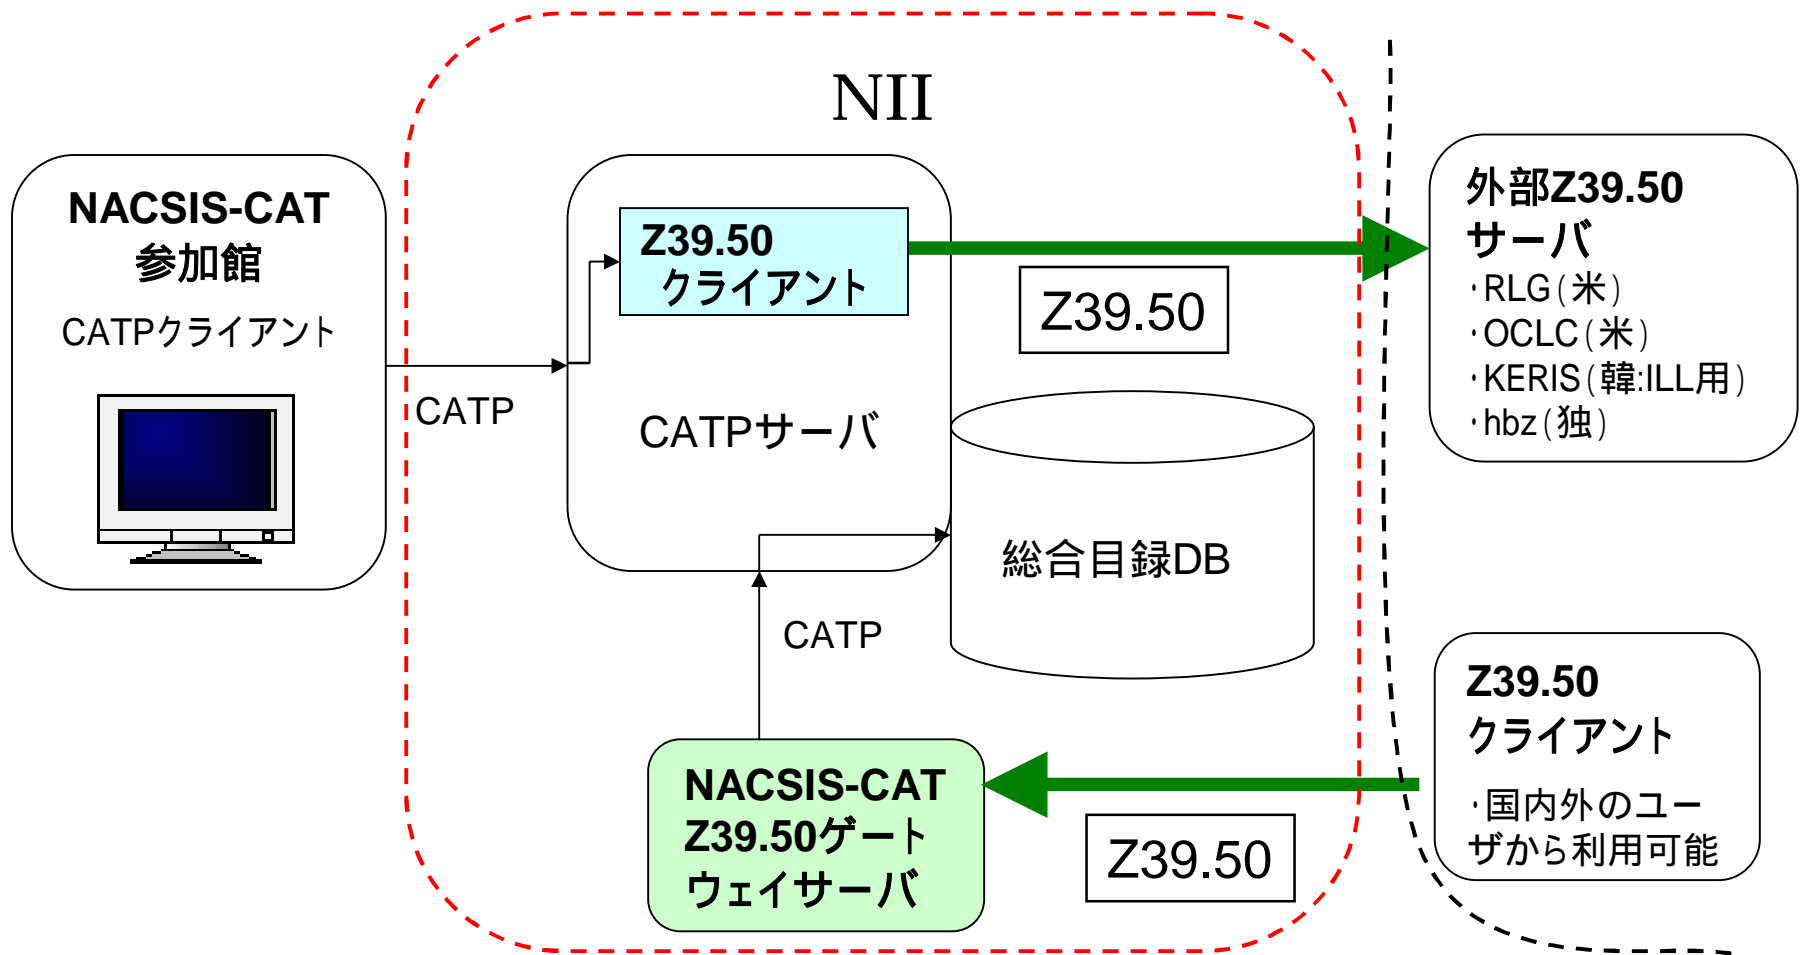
NII

NACSIS-CAT
参加館
CATPクライアント

CATP

Z39.50
クライアント

CATPサーバ

Z39.50

総合目録DB

CATP

NACSIS-CAT
Z39.50ゲートウェイサーバ

Z39.50

外部Z39.50
サーバ
・RLG（米）
・OCLC（米）
・KERIS（韓:ILL用）
・hbz（独）

Z39.50
クライアント
・国内外のユーザから利用可能